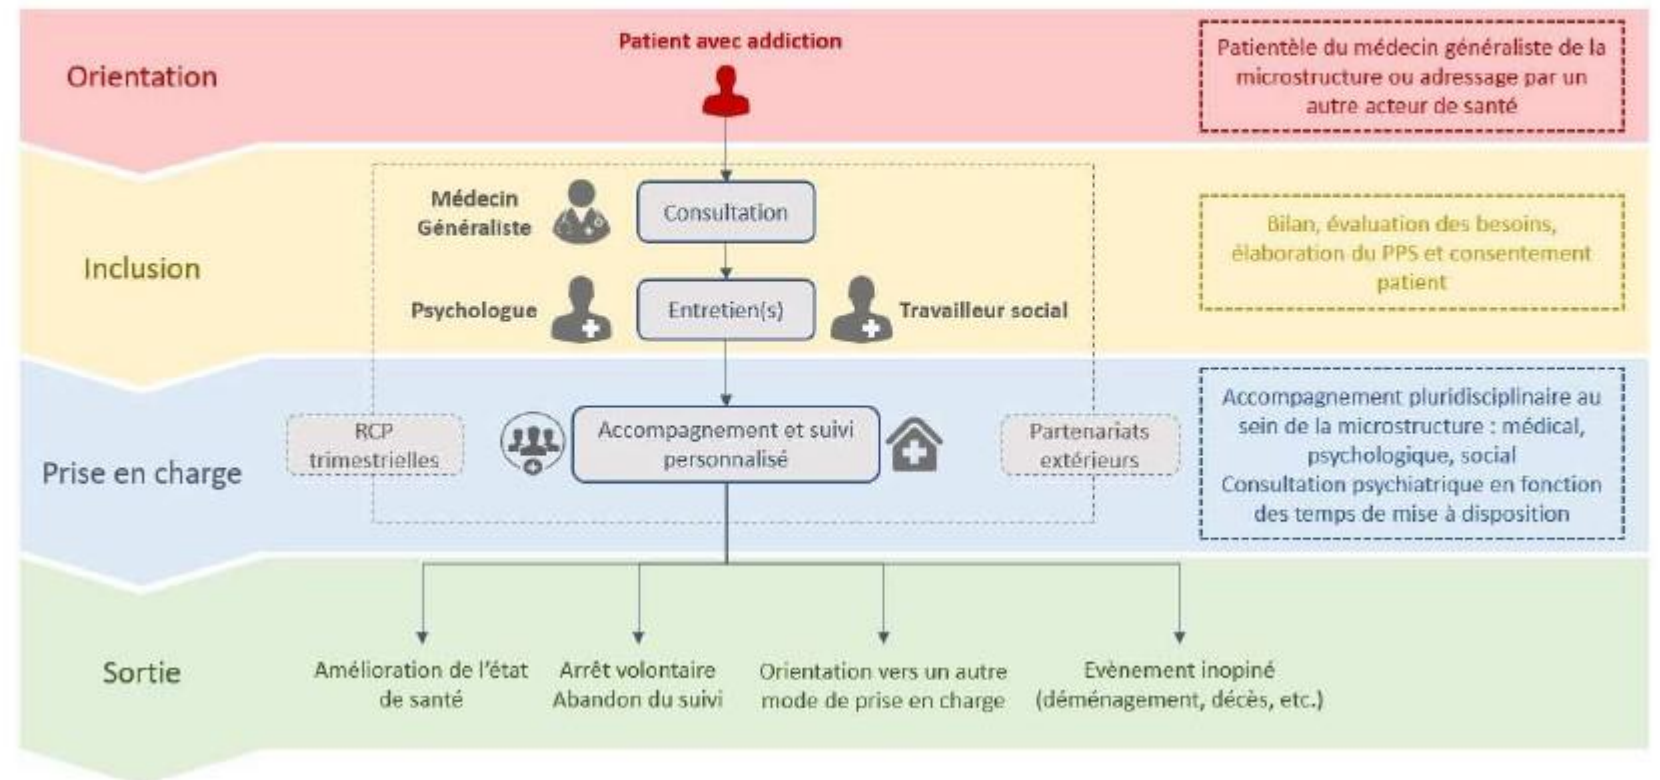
Orientation

Patient avec addiction

Patientèle du médecin généraliste de la microstructure ou adressage par un autre acteur de santé

Inclusion

Médecin Généraliste

Consultation

Bilan, évaluation des besoins, élaboration du PPS et consentement patient

Psychologue

Entretien(s)

Travailleur social

Prise en charge

RCP trimestrielles

Accompagnement et suivi personnalisé

Partenariats extérieurs

Accompagnement pluridisciplinaire au sein de la microstructure : médical, psychologique, social
Consultation psychiatrique en fonction des temps de mise à disposition

Sortie

Amélioration de l'état de santé

Arrêt volontaire
Abandon du suivi

Orientation vers un autre mode de prise en charge

Evènement inopiné (déménagement, décès, etc.)